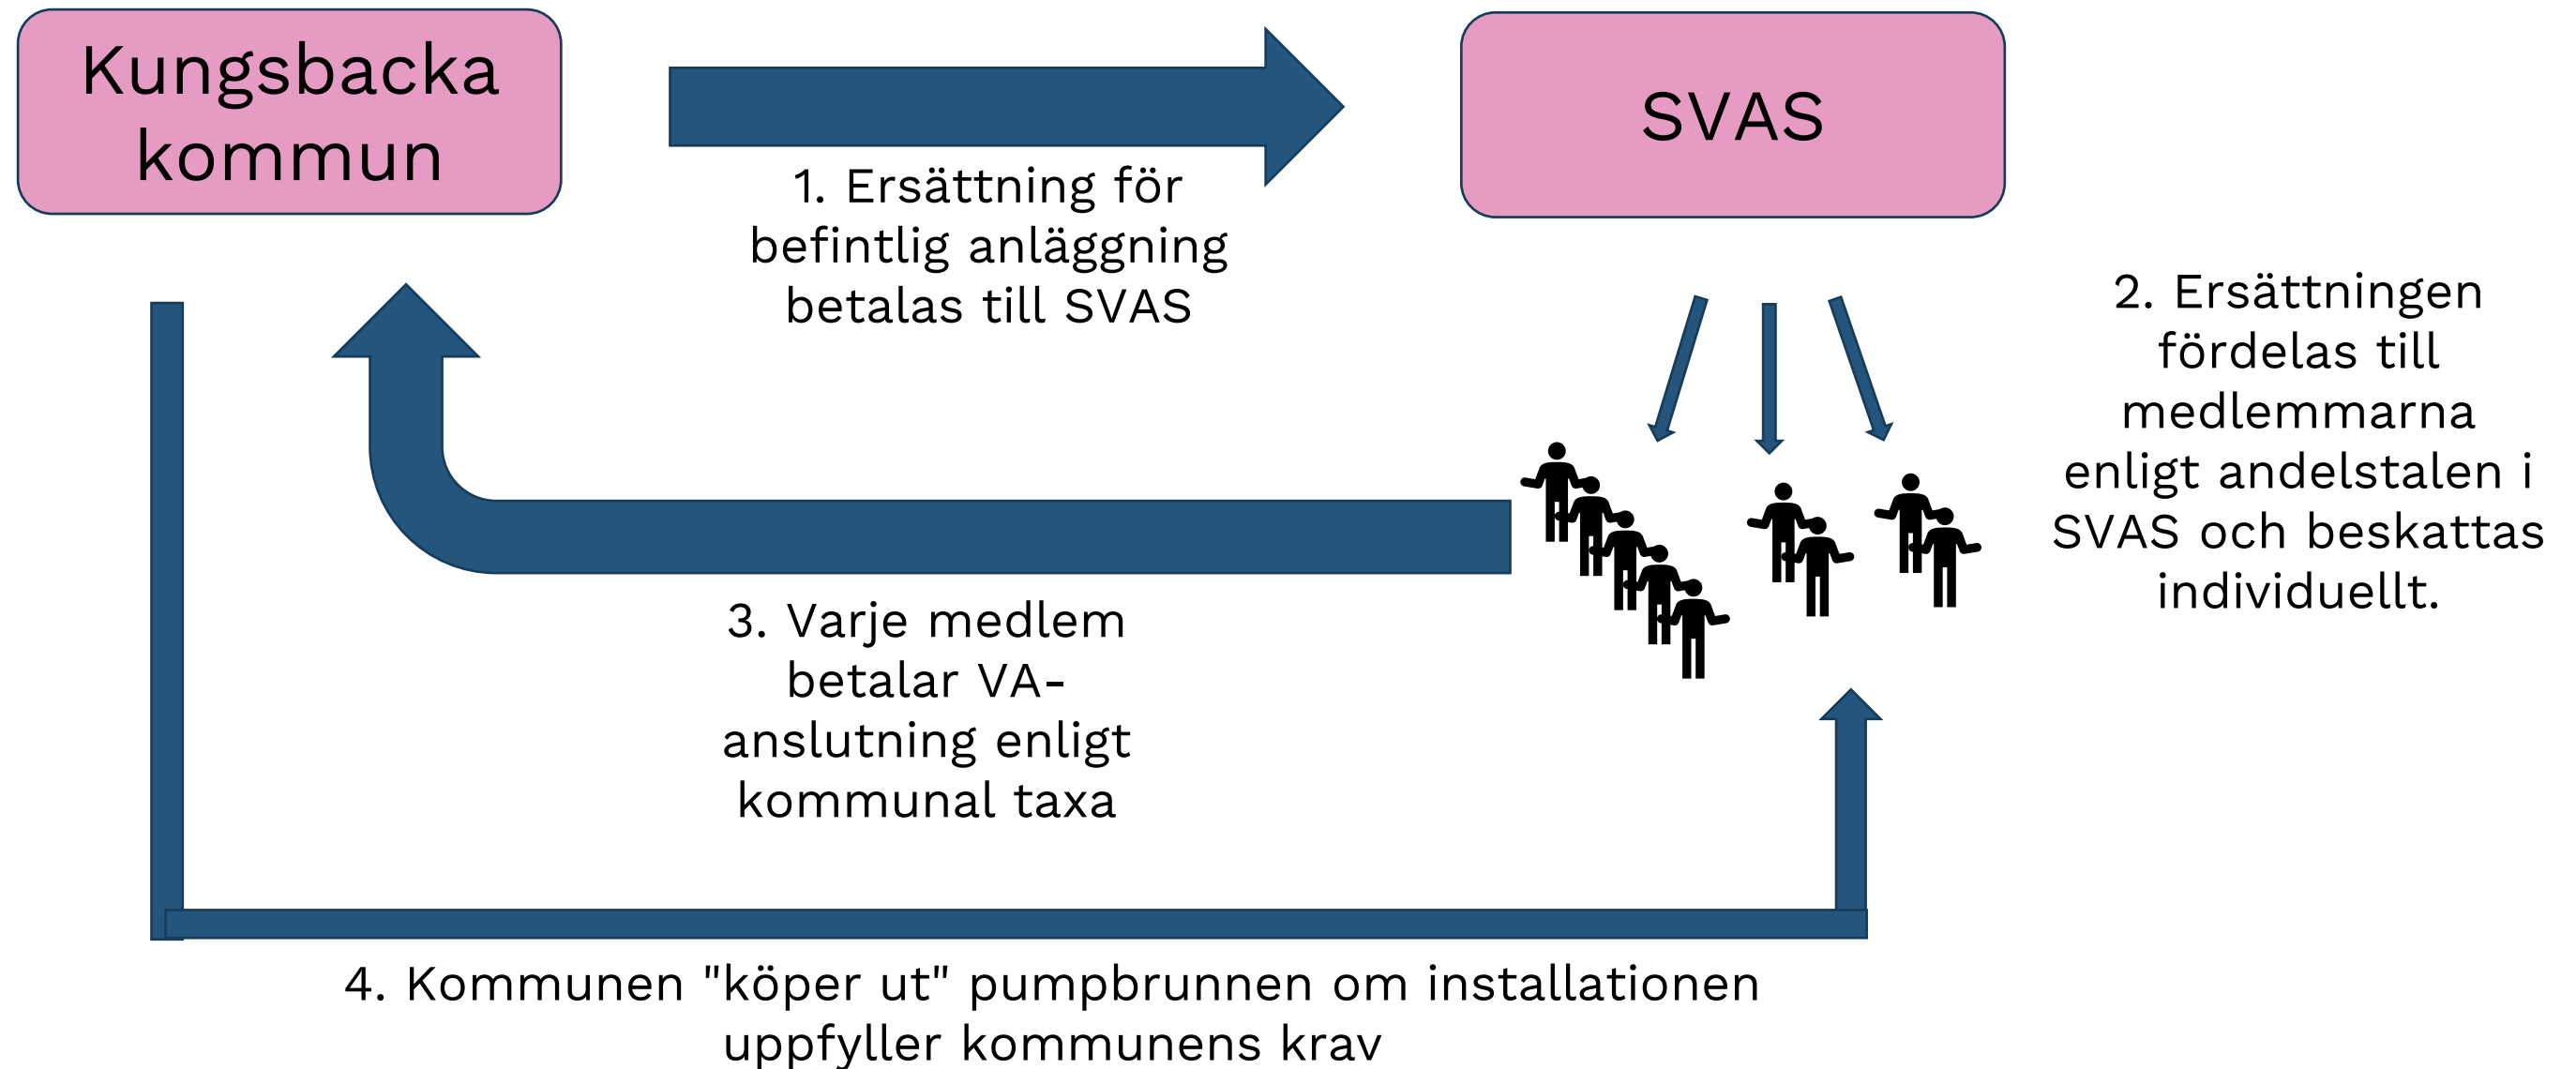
Kungsbacka kommun

SVAS

1. Ersättning för befintlig anläggning betalas till SVAS

2. Ersättningen fördelas till medlemmarna enligt andelstalen i SVAS och beskattas individuellt.

3. Varje medlem betalar VA-anslutning enligt kommunal taxa

4. Kommunen "köper ut" pumpbrunnen om installationen uppfyller kommunens krav